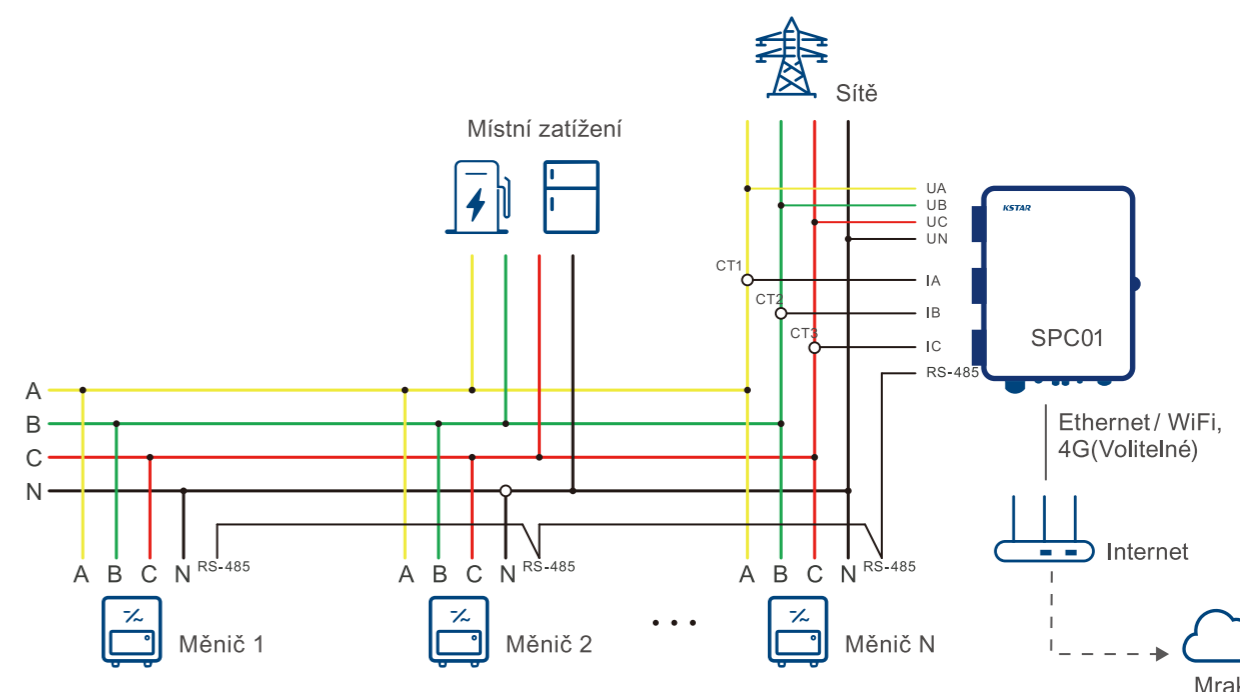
Sítě

Místní zatížení

UA
UB
UC
UN

KSTAR

CT1
IA
CT2
IB
CT3
IC
SPC01
RS-485

Ethernet / WiFi,
4G(Volitelné)

A
B
C
N

Internet

A B C N RS-485
A B C N RS-485
A B C N RS-485

Měnič 1
Měnič 2
• • •
Měnič N

Mral